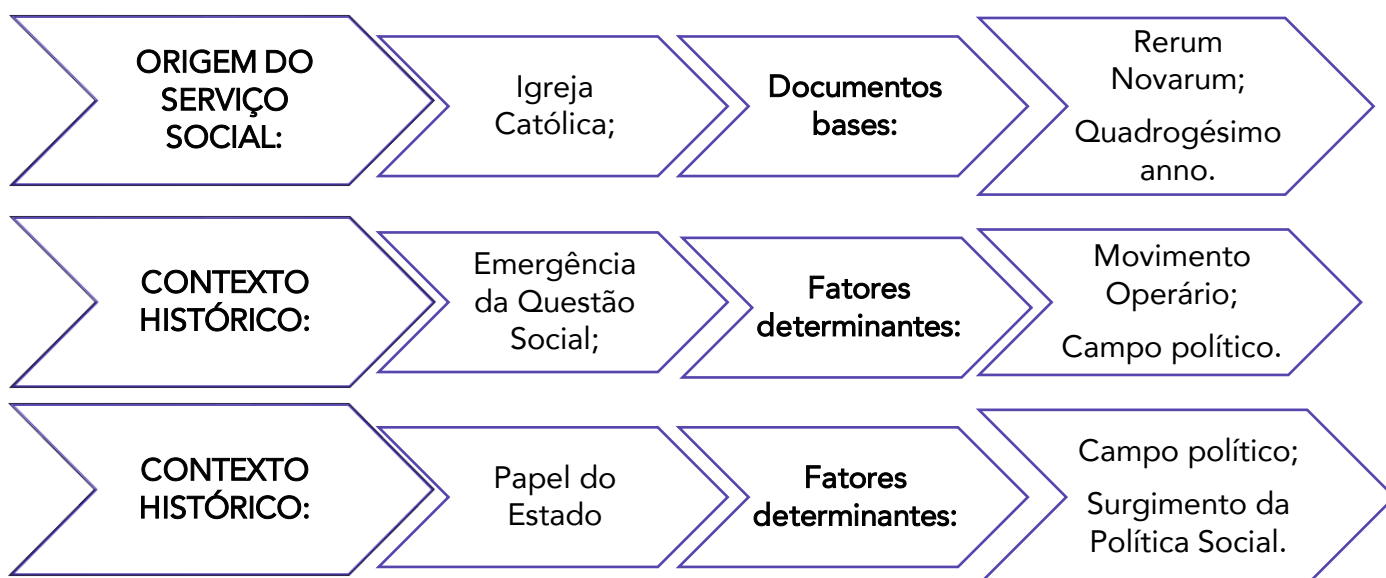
ORIGEM DO SERVIÇO SOCIAL:

Igreja Católica;

Documentos bases:

Rerum Novarum;

Quadrogésimo anno.

CONTEXTO HISTÓRICO:

Emergência da Questão Social;

Fatores determinantes:

Movimento Operário;

Campo político.

CONTEXTO HISTÓRICO:

Papel do Estado

Fatores determinantes:

Campo político;

Surgimento da Política Social.